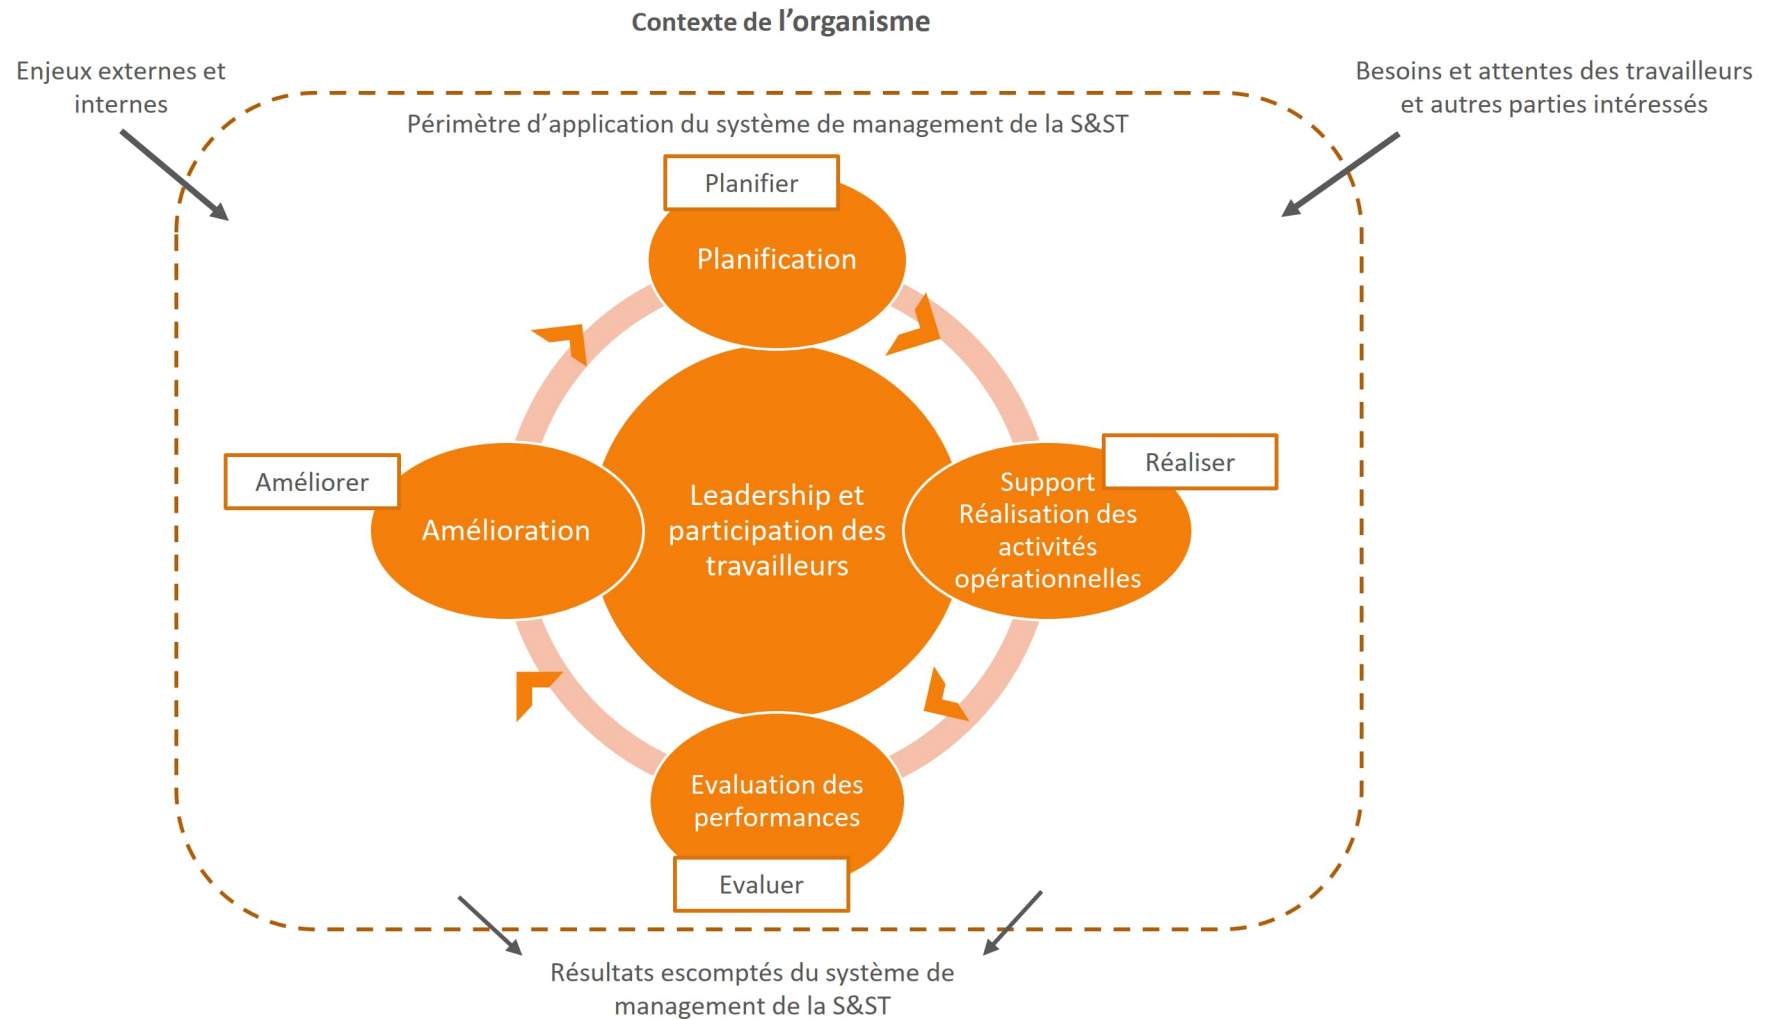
Contexte de l’organisme

Enjeux externes et internes

Besoins et attentes des travailleurs et autres parties intéressés

Périmètre d’application du système de management de la S&ST

Planifier

Planification

Améliorer

Amélioration

Leadership et participation des travailleurs

Support Réalisation des activités opérationnelles

Réaliser

Evaluation des performances

Evaluer

Résultats escomptés du système de management de la S&ST